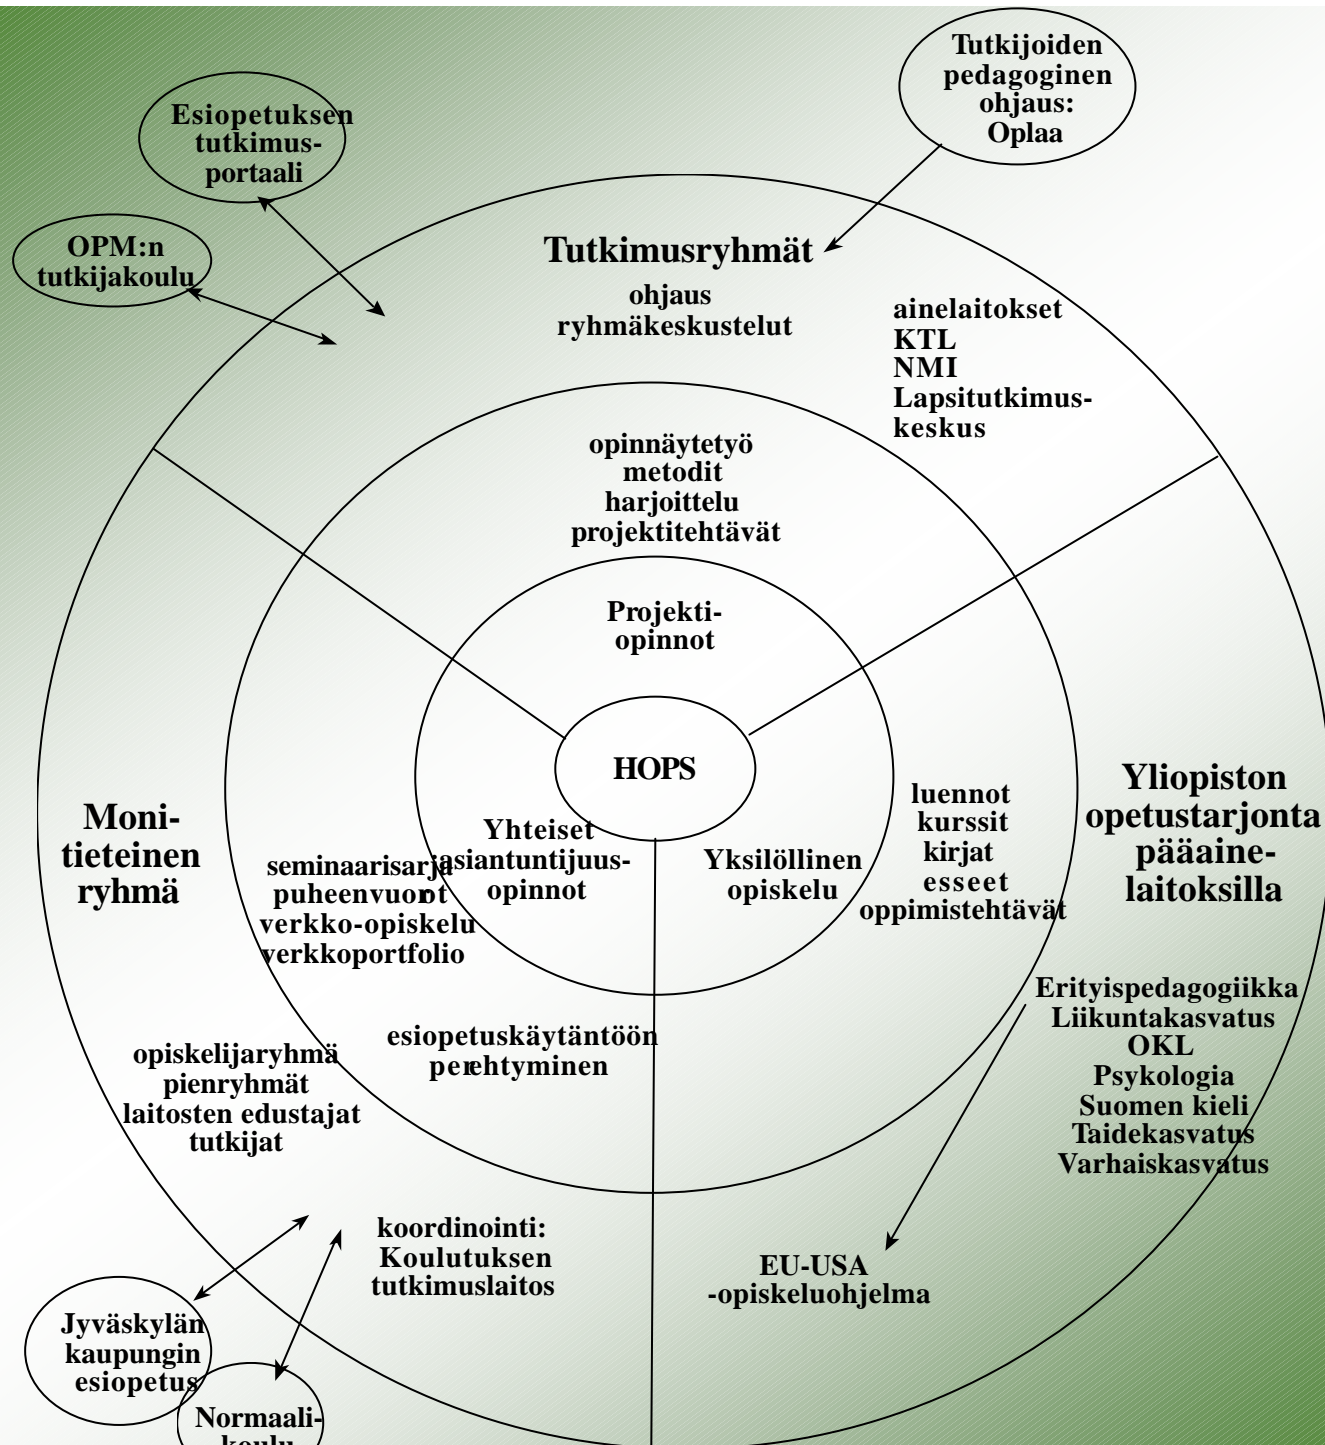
Tutkijoiden pedagoginen ohjaus: Oplaa

Esiopetuksen tutkimusportaali

OPM:n tutkijakoulu

Tutkimusryhmät

ohjaus ryhmäkeskustelut

ainelaitokset
KTL
NMI
Lapsitutkimuskeskus

opinnäytetyö
metodit
harjoittelu
projektitehtävät

Projektiopinnot

HOPS

Monitieteinen ryhmä

seminaarisarja
puheenvuorot
verkko-opiskelu
verkkoportfolio

Yhteiset asiantuntijuusopinnot

Yksilöllinen opiskelu

luennot
kurssit
kirjat
esseet
oppimistehtävät

Yliopiston opetustarjonta pääainelaitoksilla

Erityispedagogiikka
Liikuntakasvatus
OKL
Psykologia
Suomen kieli
Taidekasvatus
Varhaiskasvatus

esiopetuskäytäntöön perehtyminen

opiskelijaryhmä
pienryhmät
laitosten edustajat
tutkijat

koordinointi: Koulutuksen tutkimuslaitos

EU-USA -opiskeluohjelma

Jyväskylän kaupungin esiopetus

Normaalikoulu